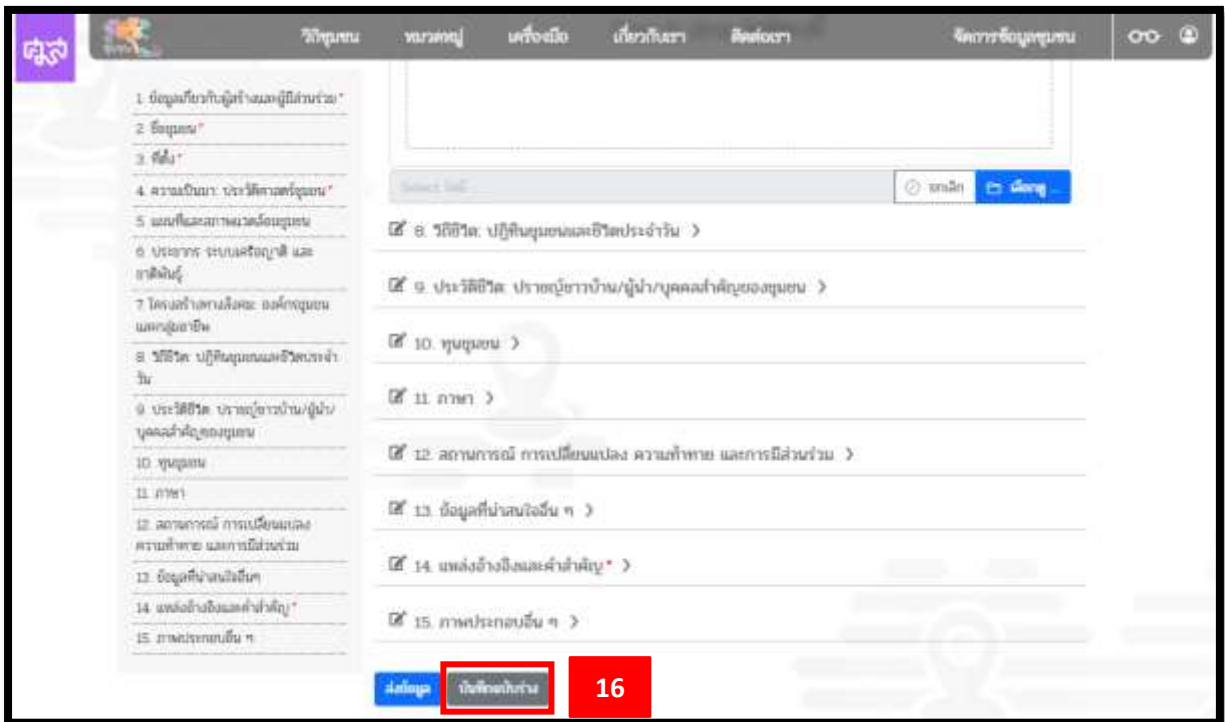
ศูนย์ วิถีชุมชน หมวดหมู่ เครื่องมือ เกี่ยวกับเรา ติดต่อเรา จัดการข้อมูลชุมชน

1. ข้อมูลเกี่ยวกับผู้สร้างและผู้มีส่วนร่วม*
2. ชื่อชุมชน*
3. ที่ตั้ง*
4. ความเป็นมา: ประวัติศาสตร์ชุมชน*
5. แผนที่และสภาพแวดล้อมชุมชน
6. ประชากร ระบบเครือญาติ และชาติพันธุ์
7. โครงสร้างทางสังคม องค์กรชุมชน และกลุ่มอาชีพ
8. วิถีชีวิต: ปฏิทินชุมชนและชีวิตประจำวัน
9. ประวัติชีวิต: ปราชญ์ชาวบ้าน/ผู้นำ/บุคคลสำคัญของชุมชน
10. ทุนชุมชน
11. ภาษา
12. สถานการณ์ การเปลี่ยนแปลง ความท้าทาย และการมีส่วนร่วม
13. ข้อมูลที่น่าสนใจอื่นๆ
14. แหล่งอ้างอิงและคำสำคัญ*
15. ภาพประกอบอื่น ๆ

Select file... ยกเลิก เลือกดู ...

8. วิถีชีวิต: ปฏิทินชุมชนและชีวิตประจำวัน >
9. ประวัติชีวิต: ปราชญ์ชาวบ้าน/ผู้นำ/บุคคลสำคัญของชุมชน >
10. ทุนชุมชน >
11. ภาษา >
12. สถานการณ์ การเปลี่ยนแปลง ความท้าทาย และการมีส่วนร่วม >
13. ข้อมูลที่น่าสนใจอื่น ๆ >
14. แหล่งอ้างอิงและคำสำคัญ* >
15. ภาพประกอบอื่น ๆ >

ส่งข้อมูล บันทึกฉบับร่าง 16